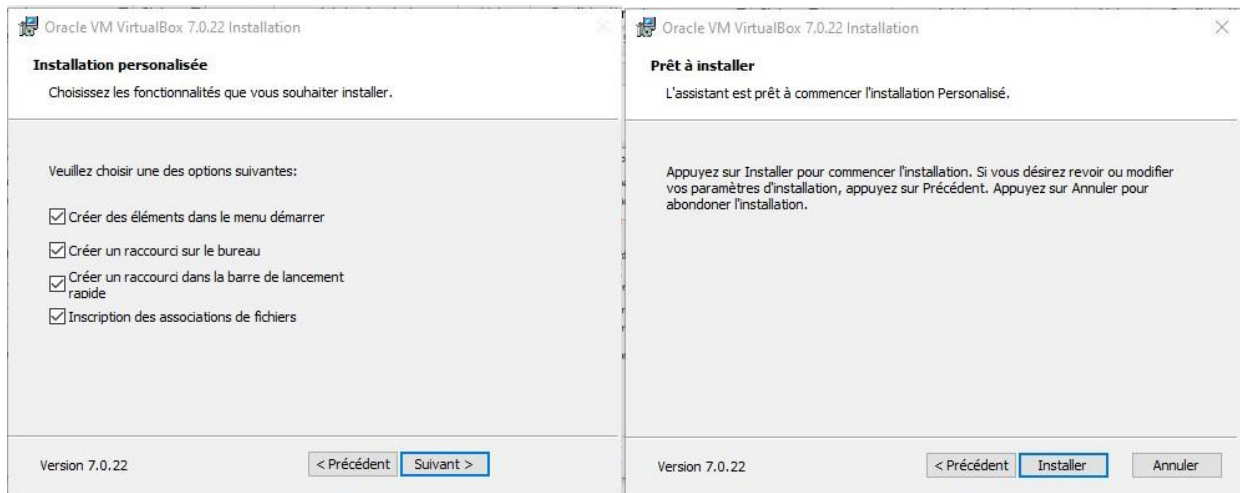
Oracle VM VirtualBox 7.0.22 Installation

Installation personalisée

Choisissez les fonctionnalités que vous souhaiter installer.

Veuillez choisir une des options suivantes:

☑ Créer des éléments dans le menu démarrer

☑ Créer un raccourci sur le bureau

☑ Créer un raccourci dans la barre de lancement rapide

☑ Inscription des associations de fichiers

Version 7.0.22

< Précédent | Suivant >

Oracle VM VirtualBox 7.0.22 Installation

Prêt à installer

L'assistant est prêt à commencer l'installation Personalisé.

Appuyez sur Installer pour commencer l'installation. Si vous désirez revoir ou modifier vos paramètres d'installation, appuyez sur Précédent. Appuyez sur Annuler pour abondoner l'installation.

Version 7.0.22

< Précédent | Installer | Annuler